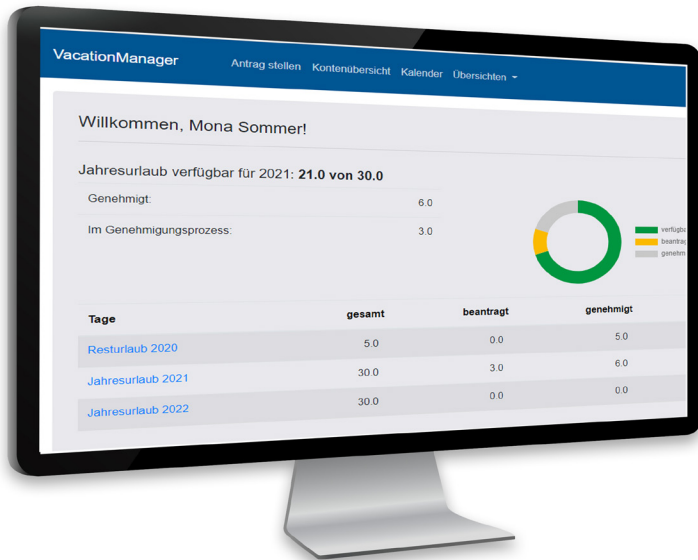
VacationManager Antrag stellen Kontenübersicht Kalender Übersichten

Willkommen, Mona Sommer!

Jahresurlaub verfügbar für 2021: **21.0 von 30.0**

| | |
|---|---|
| Genehmigt: | 6.0 |
| Im Genehmigungsprozess: | 3.0 |

verfügba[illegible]
beantrag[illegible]
genehm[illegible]

| Tage | gesamt | beantragt | genehmigt |
|---|---|---|---|
| Resturlaub 2020 | 5.0 | 0.0 | 5.0 |
| Jahresurlaub 2021 | 30.0 | 3.0 | 6.0 |
| Jahresurlaub 2022 | 30.0 | 0.0 | 0.0 |